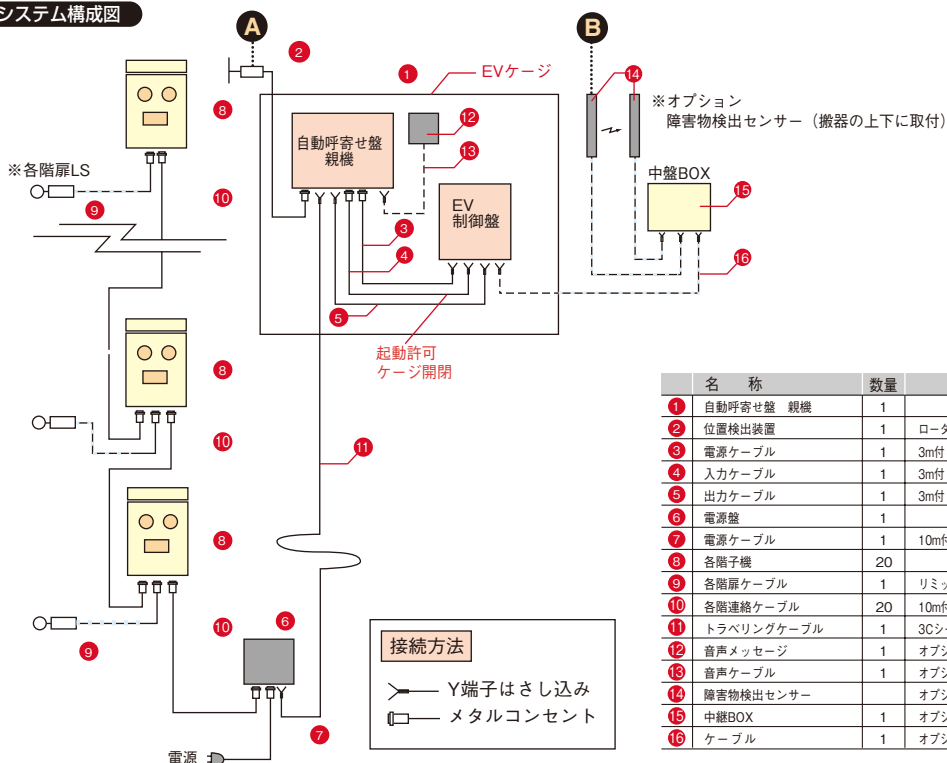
システム構成図

A
B
2
1
EVケージ
14
※オプション
障害物検出センサー（搬器の上下に取付）
8
自動呼寄せ盤
親機
12
13
※各階扉LS
9
10
3
EV
制御盤
中盤BOX
15
4
16
5
起動許可
ケージ開閉
8
10
11
8
10
6
9
接続方法
Y端子はさし込み
メタルコンセント
7
電源

| | 名　称 | 数量 | |
|---|---|---|---|
| 1 | 自動呼寄せ盤　親機 | 1 | |
| 2 | 位置検出装置 | 1 | ロータ |
| 3 | 電源ケーブル | 1 | 3m付 |
| 4 | 入力ケーブル | 1 | 3m付 |
| 5 | 出力ケーブル | 1 | 3m付 |
| 6 | 電源盤 | 1 | |
| 7 | 電源ケーブル | 1 | 10m付 |
| 8 | 各階子機 | 20 | |
| 9 | 各階扉ケーブル | 1 | リミッ |
| 10 | 各階連絡ケーブル | 20 | 10m付 |
| 11 | トラベリングケーブル | 1 | 3Cシー |
| 12 | 音声メッセージ | 1 | オプシ |
| 13 | 音声ケーブル | 1 | オプシ |
| 14 | 障害物検出センサー | | オプシ |
| 15 | 中継BOX | 1 | オプシ |
| 16 | ケーブル | 1 | オプシ |